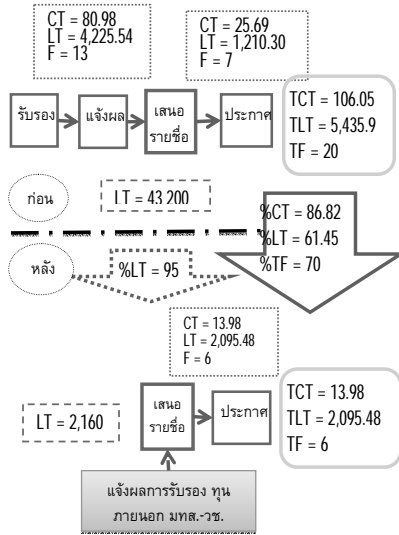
CT = 80.98
LT = 4,225.54
F = 13

CT = 25.69
LT = 1,210.30
F = 7

รับรอง

แจ้งผล

เสนอ รายชื่อ

ประกาศ

TCT = 106.05
TLT = 5,435.9
TF = 20

ก่อน

LT = 43,200

%CT = 86.82
%LT = 61.45
%TF = 70

หลัง

%LT = 95

CT = 13.98
LT = 2,095.48
F = 6

LT = 2,160

เสนอ รายชื่อ

ประกาศ

TCT = 13.98
TLT = 2,095.48
TF = 6

แจ้งผลการรับรอง ทุนภายนอก มทส.-วช.